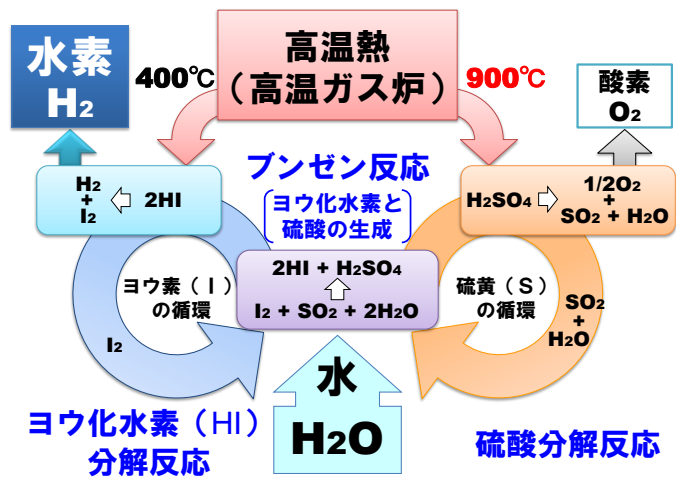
高温熱
（高温ガス炉）

水素
$H_2$

400℃

900℃

酸素
$O_2$

ブンゼン反応

ヨウ化水素と
硫酸の生成

$H_2$
+
$I_2$
⇦ 2HI

$H_2SO_4$ ⇨ $1/2O_2$
+
$SO_2 + H_2O$

$2HI + H_2SO_4$
⇧
$I_2 + SO_2 + 2H_2O$

ヨウ素（I）
の循環

硫黄（S）
の循環

$I_2$

$SO_2$
+
$H_2O$

水
$H_2O$

ヨウ化水素（HI）
分解反応

硫酸分解反応